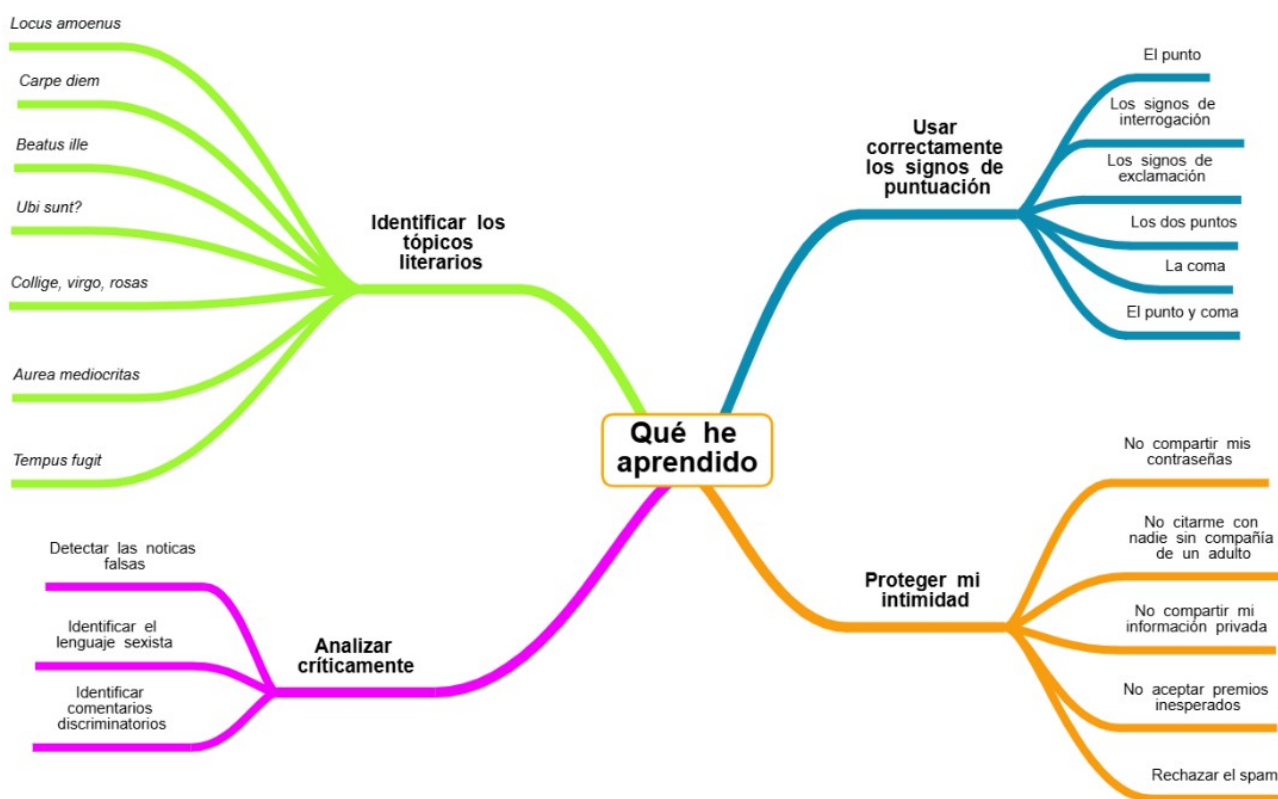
Qué he aprendido

Identificar los tópicos literarios

Locus amoenus

Carpe diem

Beatus ille

Ubi sunt?

Collige, virgo, rosas

Aurea mediocritas

Tempus fugit

Usar correctamente los signos de puntuación

El punto

Los signos de interrogación

Los signos de exclamación

Los dos puntos

La coma

El punto y coma

Analizar críticamente

Detectar las noticas falsas

Identificar el lenguaje sexista

Identificar comentarios discriminatorios

Proteger mi intimidad

No compartir mis contraseñas

No citarme con nadie sin compañía de un adulto

No compartir mi información privada

No aceptar premios inesperados

Rechazar el spam